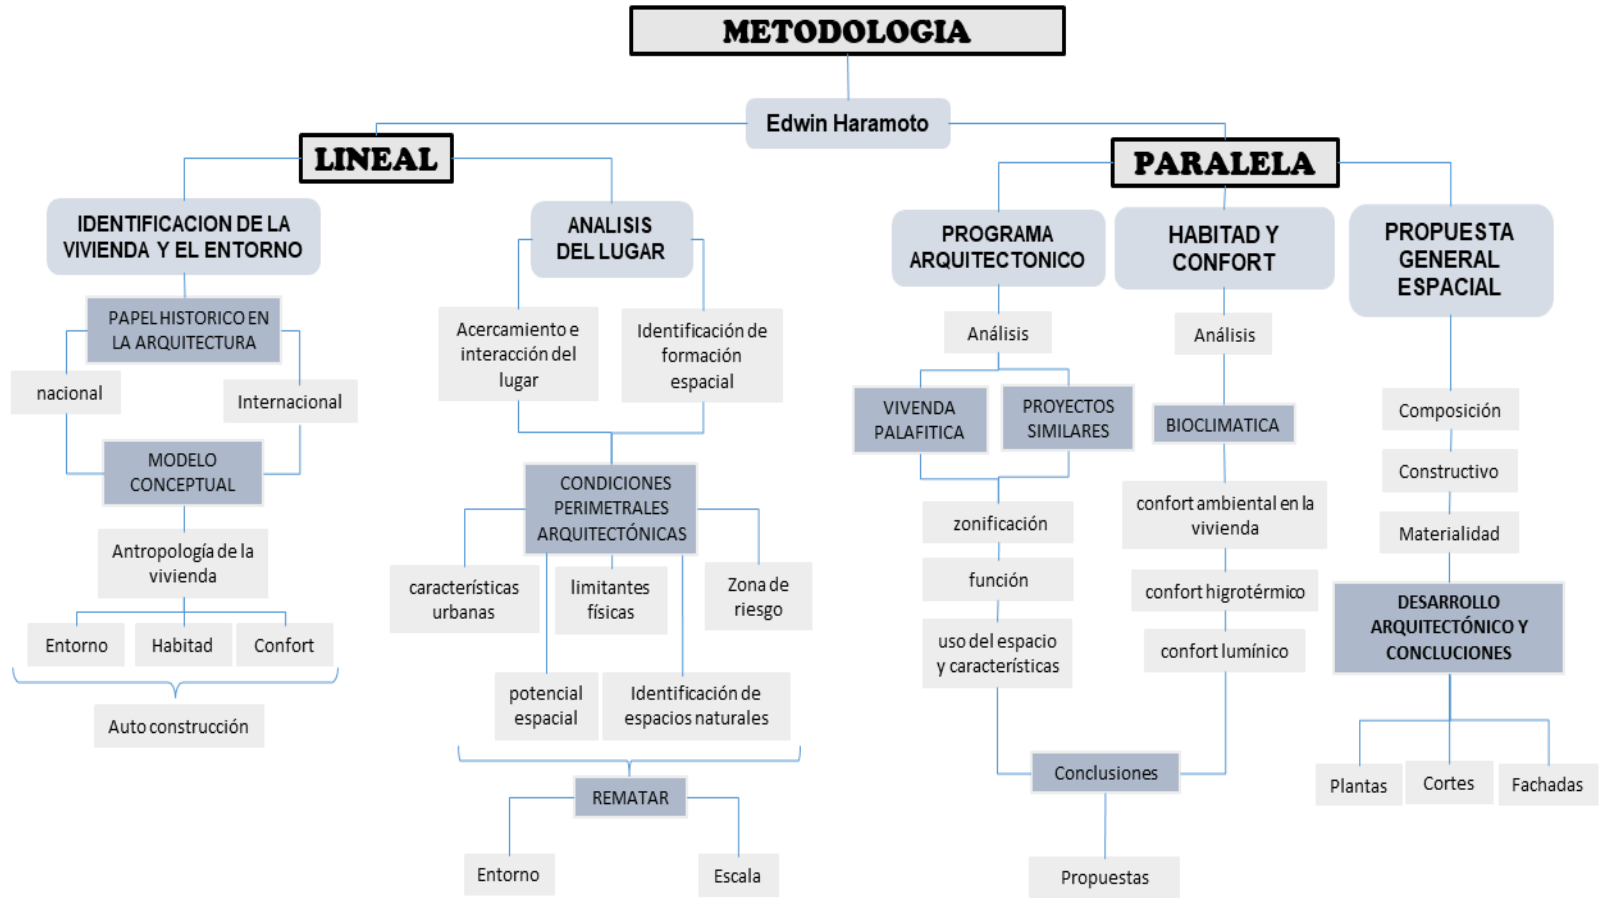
METODOLOGIA

Edwin Haramoto

LINEAL

IDENTIFICACION DE LA VIVIENDA Y EL ENTORNO

PAPEL HISTORICO EN LA ARQUITECTURA

nacional

Internacional

MODELO CONCEPTUAL

Antropología de la vivienda

Entorno

Habitad

Confort

Auto construcción

ANALISIS DEL LUGAR

Acercamiento e interacción del lugar

Identificación de formación espacial

CONDICIONES PERIMETRALES ARQUITECTÓNICAS

características urbanas

limitantes físicas

Zona de riesgo

potencial espacial

Identificación de espacios naturales

REMATAR

Entorno

Escala

PARALELA

PROGRAMA ARQUITECTONICO

Análisis

VIVENDA PALAFITICA

PROYECTOS SIMILARES

zonificación

función

uso del espacio y características

Conclusiones

Propuestas

HABITAD Y CONFORT

Análisis

BIOCLIMATICA

confort ambiental en la vivienda

confort higrotérmico

confort lumínico

PROPUESTA GENERAL ESPACIAL

Composición

Constructivo

Materialidad

DESARROLLO ARQUITECTÓNICO Y CONCLUCIONES

Plantas

Cortes

Fachadas